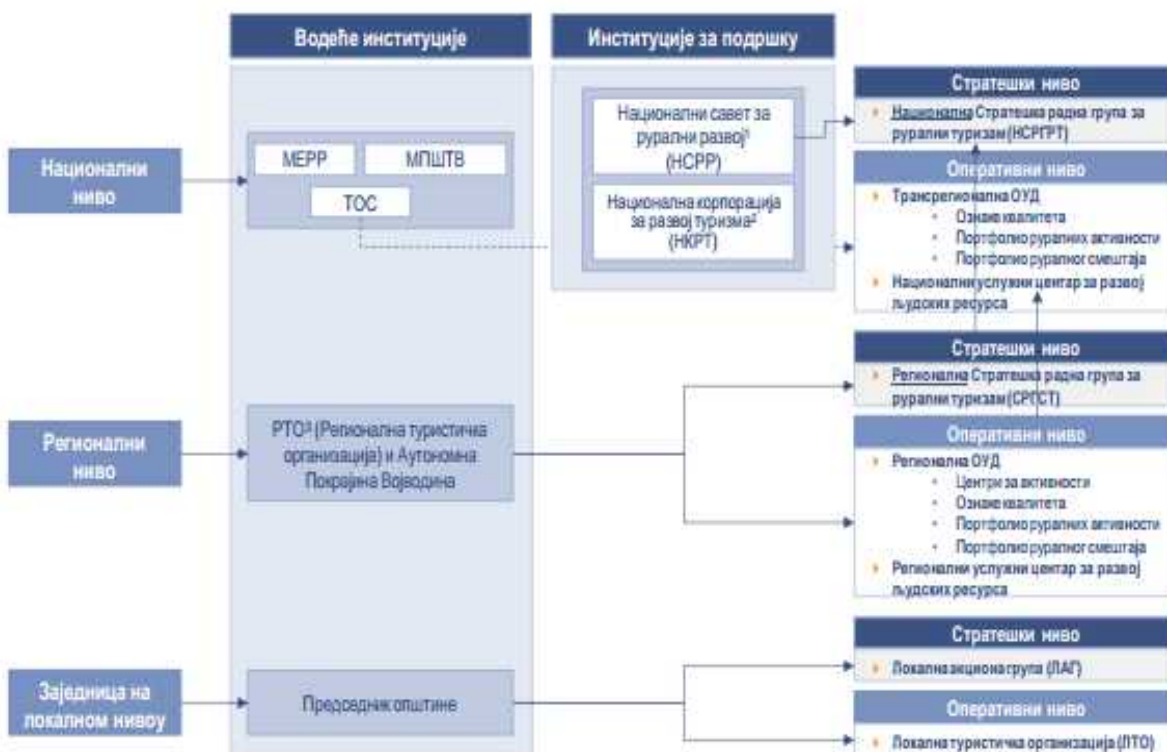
Водеће институције

Институције за подршку

Национални ниво

МЕРР

МПШТВ

ТОС

Национални савет за рурални развој¹ (НСРР)

Национална корпорација за развој туризма² (НКРТ)

Стратешки ниво

Национална Стратешка радна група за рурални туризам (НСРГРТ)

Оперативни ниво

Трансрегионална ОУД

Ознаке квалитета

Портфолио руралних активности

Портфолио руралног смештаја

Национални услужни центар за развој људских ресурса

Регионални ниво

РТО³ (Регионална туристичка организација) и Аутономна Покрајина Војводина

Стратешки ниво

Регионална Стратешка радна група за рурални туризам (СРГСТ)

Оперативни ниво

Регионална ОУД

Центри за активности

Ознаке квалитета

Портфолио руралних активности

Портфолио руралног смештаја

Регионални услужни центар за развој људских ресурса

Заједница на локалном нивоу

Председник општине

Стратешки ниво

Локална акциона група (ЛАГ)

Оперативни ниво

Локална туристичка организација (ЛТО)